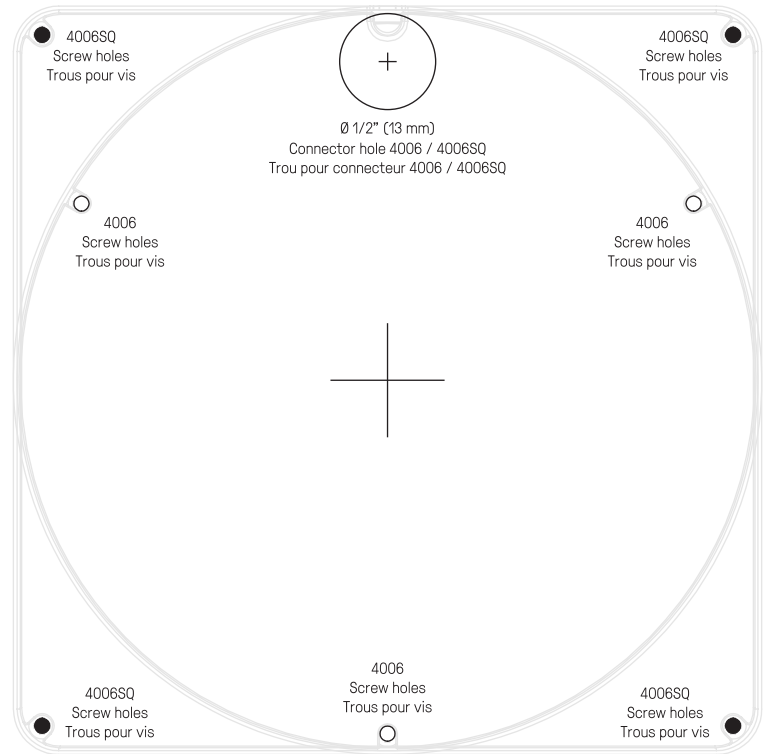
4006SQ
Screw holes
Trous pour vis

4006SQ
Screw holes
Trous pour vis

Ø 1/2" (13 mm)
Connector hole 4006 / 4006SQ
Trou pour connecteur 4006 / 4006SQ

4006
Screw holes
Trous pour vis

4006
Screw holes
Trous pour vis

4006SQ
Screw holes
Trous pour vis

4006
Screw holes
Trous pour vis

4006SQ
Screw holes
Trous pour vis